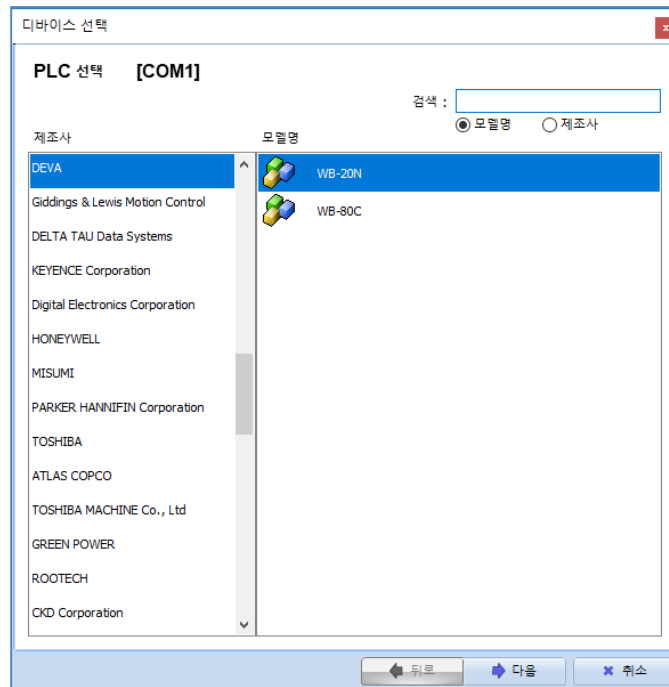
디바이스 선택

PLC 선택 [COM1]

검색 :

모델명 제조사

제조사

모델명

DEVA
Giddings & Lewis Motion Control
DELTA TAU Data Systems
KEYENCE Corporation
Digital Electronics Corporation
HONEYWELL
MISUMI
PARKER HANNIFIN Corporation
TOSHIBA
ATLAS COPCO
TOSHIBA MACHINE Co., Ltd
GREEN POWER
ROOTECH
CKD Corporation

WB-20N
WB-80C

뒤로
다음
취소